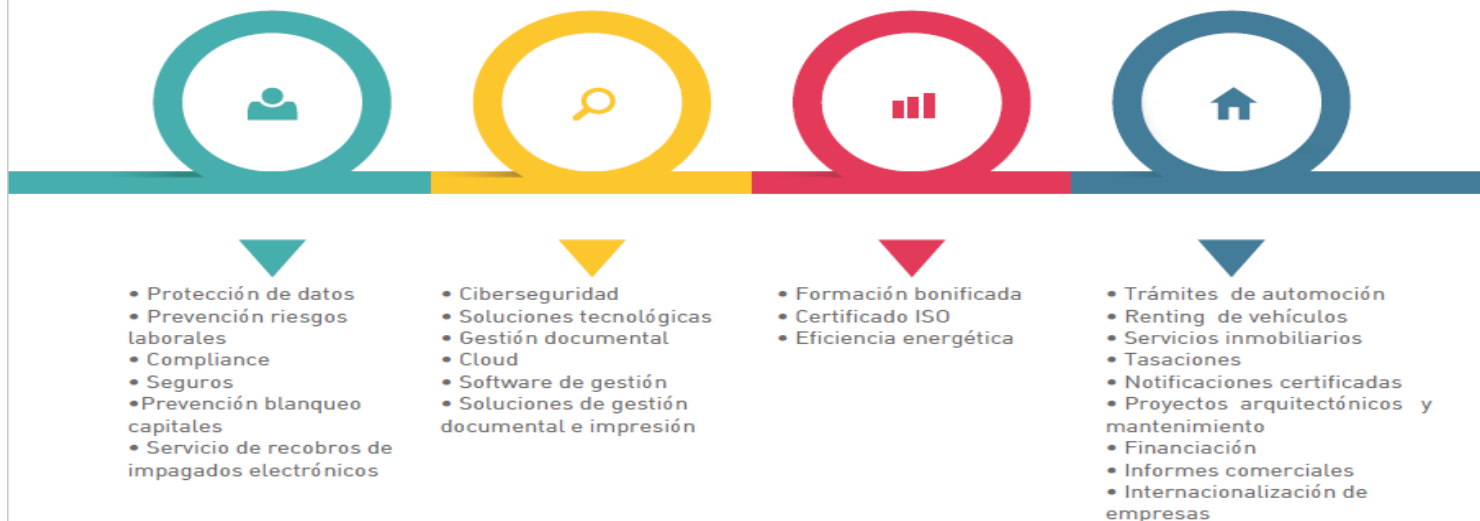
• Protección de datos
• Prevención riesgos laborales
• Compliance
• Seguros
•Prevención blanqueo capitales
• Servicio de recobros de impagados electrónicos

• Ciberseguridad
• Soluciones tecnológicas
• Gestión documental
• Cloud
• Software de gestión
• Soluciones de gestión documental e impresión

• Formación bonificada
• Certificado ISO
• Eficiencia energética

• Trámites de automoción
• Renting de vehículos
• Servicios inmobiliarios
• Tasaciones
• Notificaciones certificadas
• Proyectos arquitectónicos y mantenimiento
• Financiación
• Informes comerciales
• Internacionalización de empresas